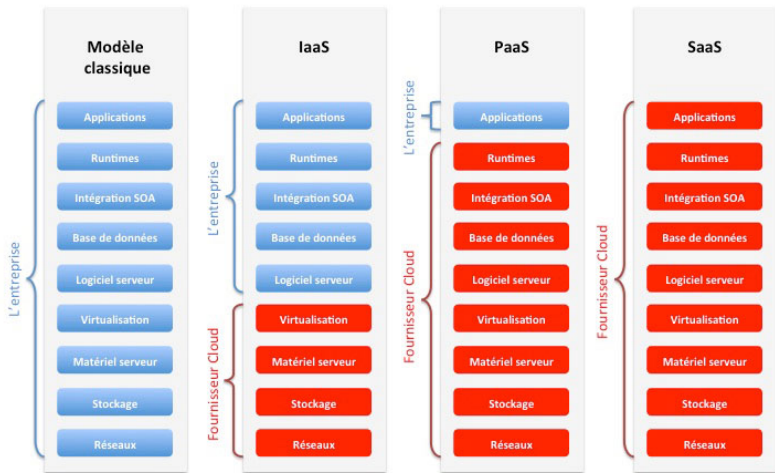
Modèle classique

L'entreprise

Applications

Runtimes

Intégration SOA

Base de données

Logiciel serveur

Virtualisation

Matériel serveur

Stockage

Réseaux

IaaS

L'entreprise

Applications

Runtimes

Intégration SOA

Base de données

Logiciel serveur

Fournisseur Cloud

Virtualisation

Matériel serveur

Stockage

Réseaux

PaaS

L'entreprise

Applications

Fournisseur Cloud

Runtimes

Intégration SOA

Base de données

Logiciel serveur

Virtualisation

Matériel serveur

Stockage

Réseaux

SaaS

Fournisseur Cloud

Applications

Runtimes

Intégration SOA

Base de données

Logiciel serveur

Virtualisation

Matériel serveur

Stockage

Réseaux